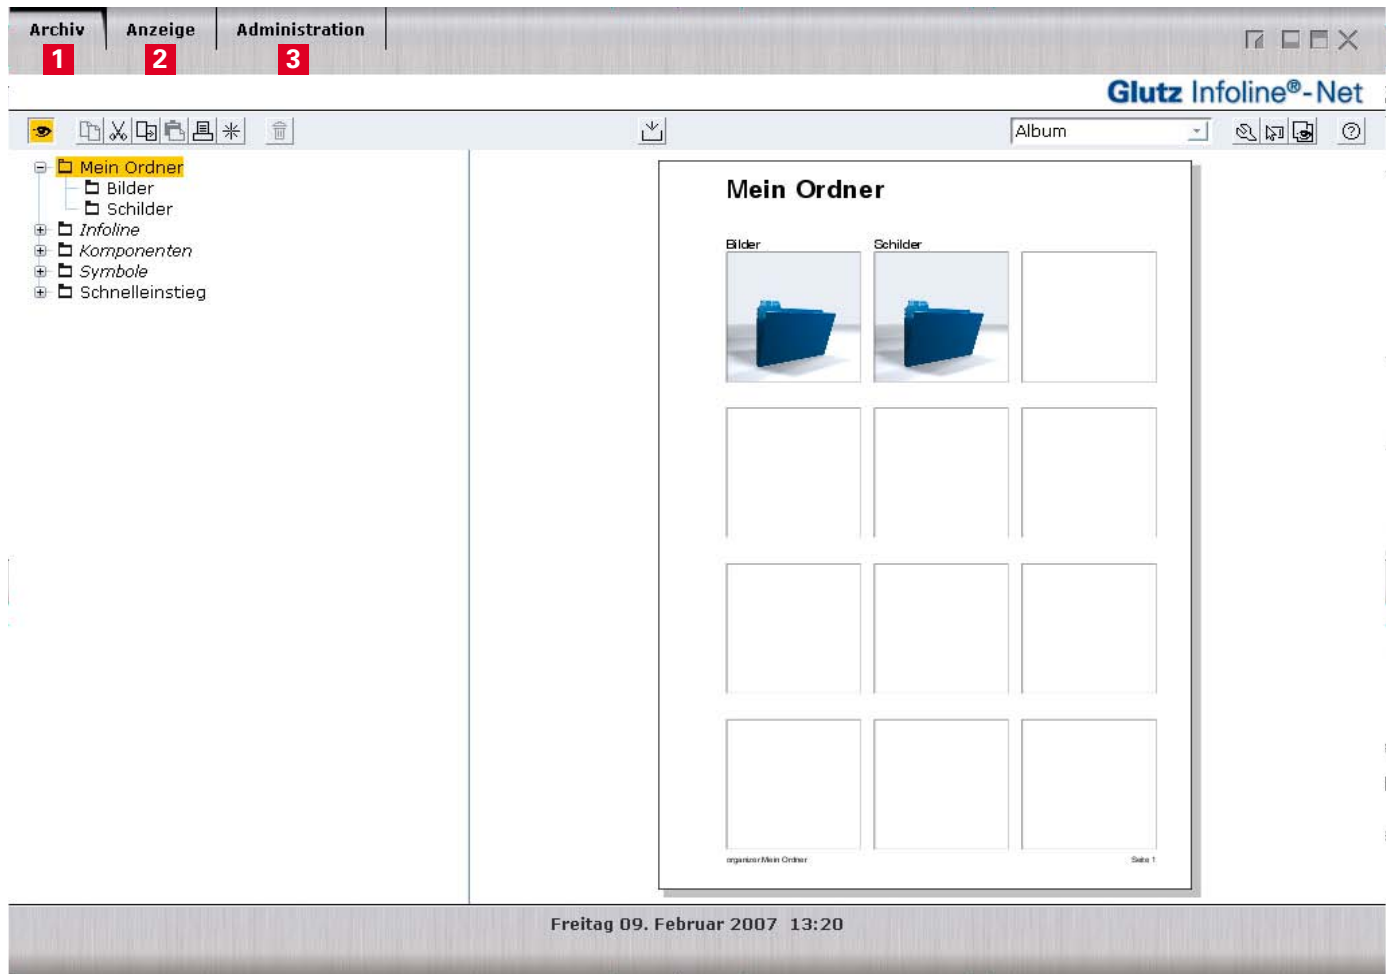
Archiv 1 Anzeige 2 Administration 3

Glutz Infoline®-Net

Album

Mein Ordner
Bilder
Schilder
Infoline
Komponenten
Symbole
Schnelleinstieg

Mein Ordner

Bilder

Schilder

organizer/Mein Ordner

Seite 1

Freitag 09. Februar 2007 13:20